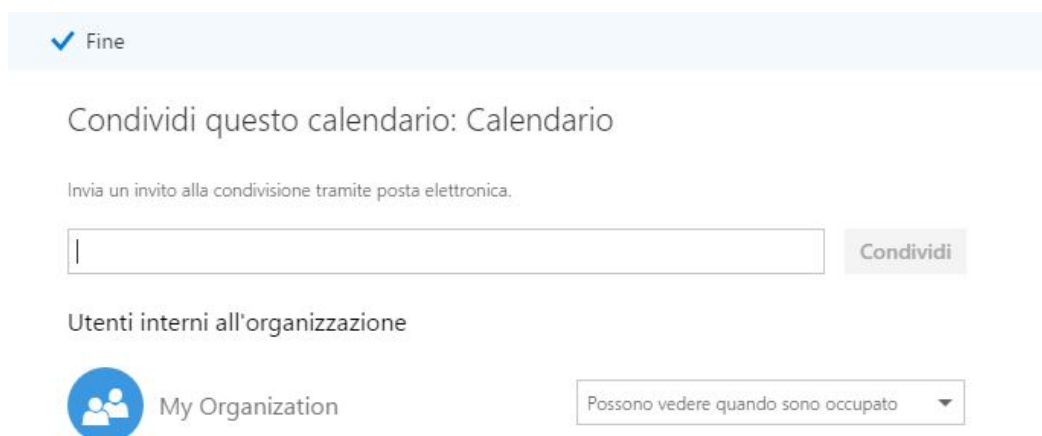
Fine

Condividi questo calendario: Calendario

Invia un invito alla condivisione tramite posta elettronica.

Condividi

Utenti interni all'organizzazione

My Organization

Possono vedere quando sono occupato